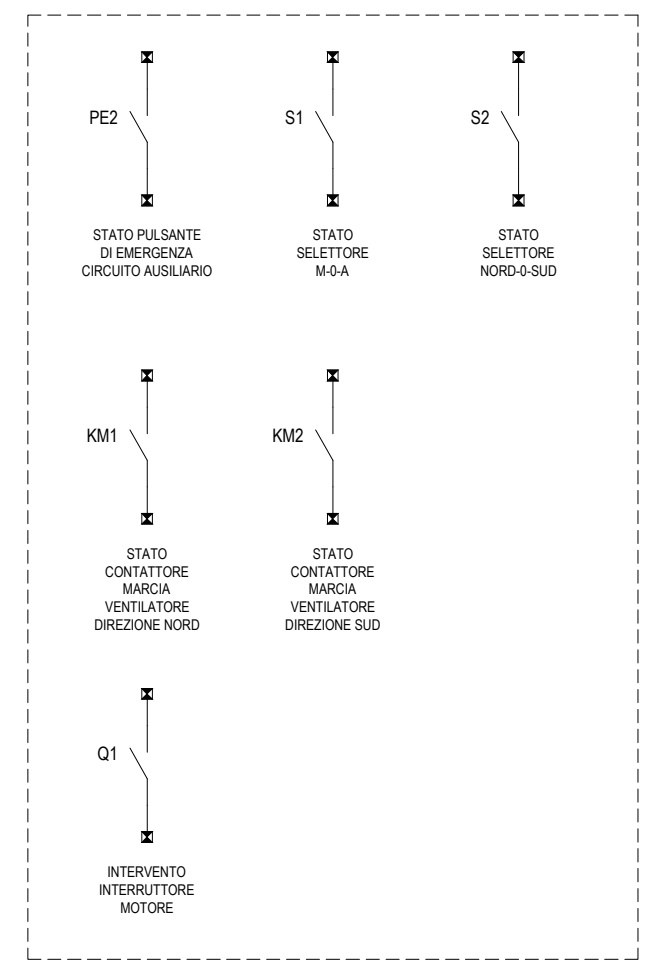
PE2

STATO PULSANTE
DI EMERGENZA
CIRCUITO AUSILIARIO

S1

STATO
SELETTORE
M-0-A

S2

STATO
SELETTORE
NORD-0-SUD

KM1

STATO
CONTATTORE
MARCIA
VENTILATORE
DIREZIONE NORD

KM2

STATO
CONTATTORE
MARCIA
VENTILATORE
DIREZIONE SUD

Q1

INTERVENTO
INTERRUTTORE
MOTORE